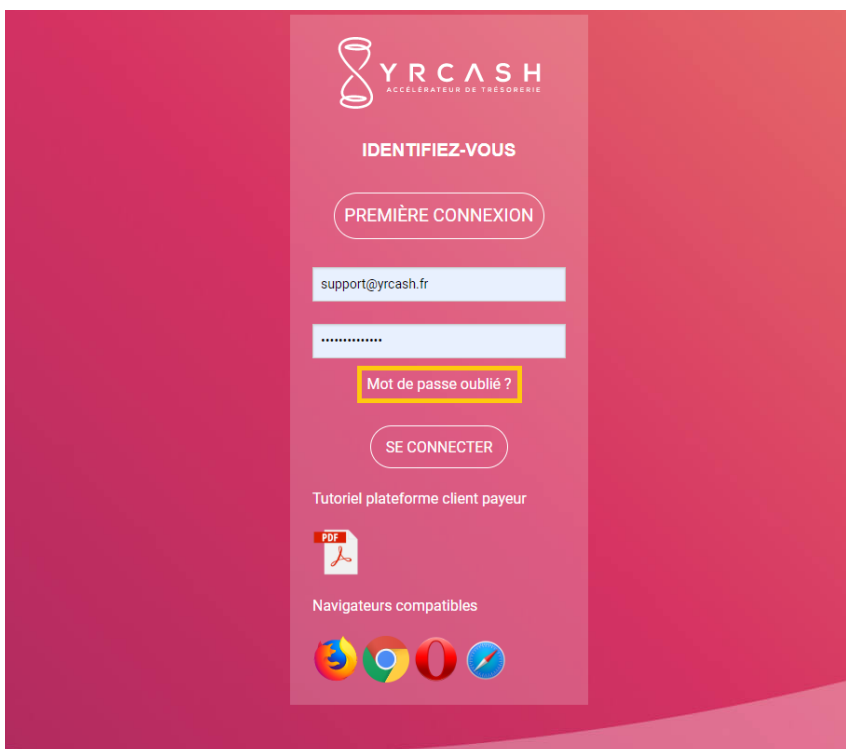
YRCASH
ACCÉLÉRATEUR DE TRÉSORERIE

IDENTIFIEZ-VOUS

PREMIÈRE CONNEXION

support@yrcash.fr

••••••••••••••

Mot de passe oublié ?

SE CONNECTER

Tutoriel plateforme client payeur

PDF

Navigateurs compatibles